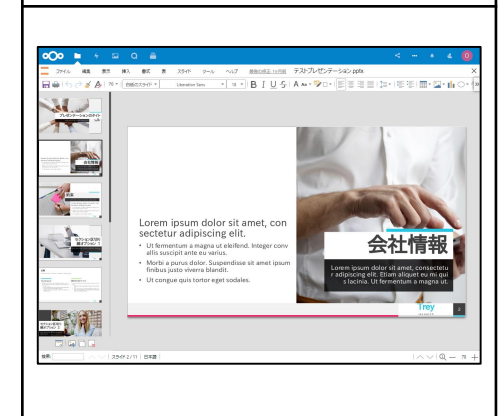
ファイル 編集 表示 挿入 書式 表 スライド ツール ヘルプ テストプレゼンテーション.pptx

Liberation Sans 18

プレゼンテーションのタイトル

会社情報

Lorem ipsum dolor sit amet, con sectetur adipiscing elit.

• Ut fermentum a magna ut eleifend. Integer conv allis suscipit ante eu varius.
• Morbi a purus dolor. Suspendisse sit amet ipsum finibus justo viverra blandit.
• Ut congue quis tortor eget sodales.

会社情報

Lorem ipsum dolor sit amet, consectetur adipiscing elit. Etiam aliquet eu mi qu s lacinia. Ut fermentum a magna ut.

Trey

2

スライド 2 / 11 日本語